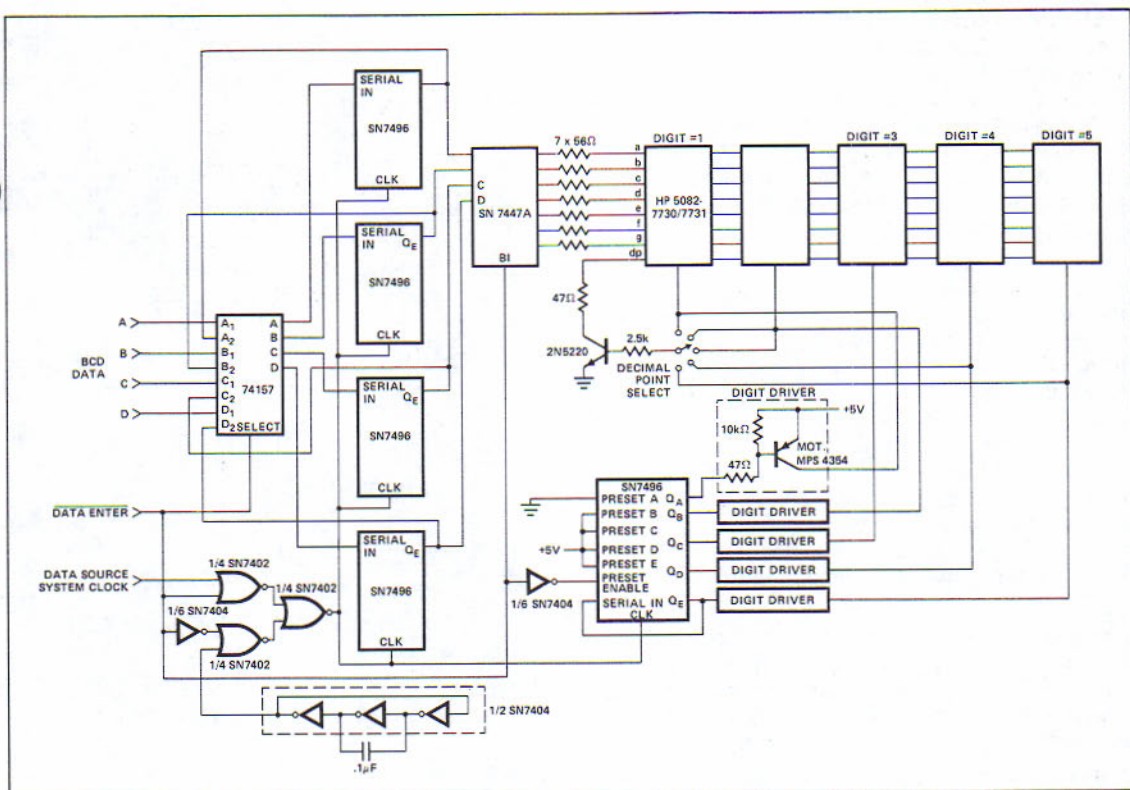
SERIAL IN
SN7496
CLK

SERIAL IN $Q_E$
SN7496
CLK

SERIAL IN $Q_E$
SN7496
CLK

SERIAL IN $Q_E$
SN7496
CLK

C
D
SN 7447A
BI

7 x 56Ω
a
b
c
d
e
f
g
dp

DIGIT =1
HP 5082-7730/7731

DIGIT =3
DIGIT =4
DIGIT =5

47Ω
2N5220
2.5k
DECIMAL POINT SELECT

A
B
C
D
BCD DATA

$A_1$ $A_2$ $B_1$ $B_2$ $C_1$ $C_2$ $D_1$ $D_2$ SELECT
A B C D
74157

DIGIT DRIVER
+5V
10kΩ
47Ω
MOT. MPS 4354

SN7496
PRESET A $Q_A$
PRESET B $Q_B$
PRESET C
PRESET D $Q_C$
PRESET E $Q_D$
PRESET ENABLE
SERIAL IN $Q_E$
CLK

+5V

DIGIT DRIVER
DIGIT DRIVER
DIGIT DRIVER
DIGIT DRIVER

$\overline{\text{DATA ENTER}}$

DATA SOURCE SYSTEM CLOCK
1/4 SN7402
1/4 SN7402
1/6 SN7404
1/4 SN7402
1/6 SN7404

1/2 SN7404
.1μF